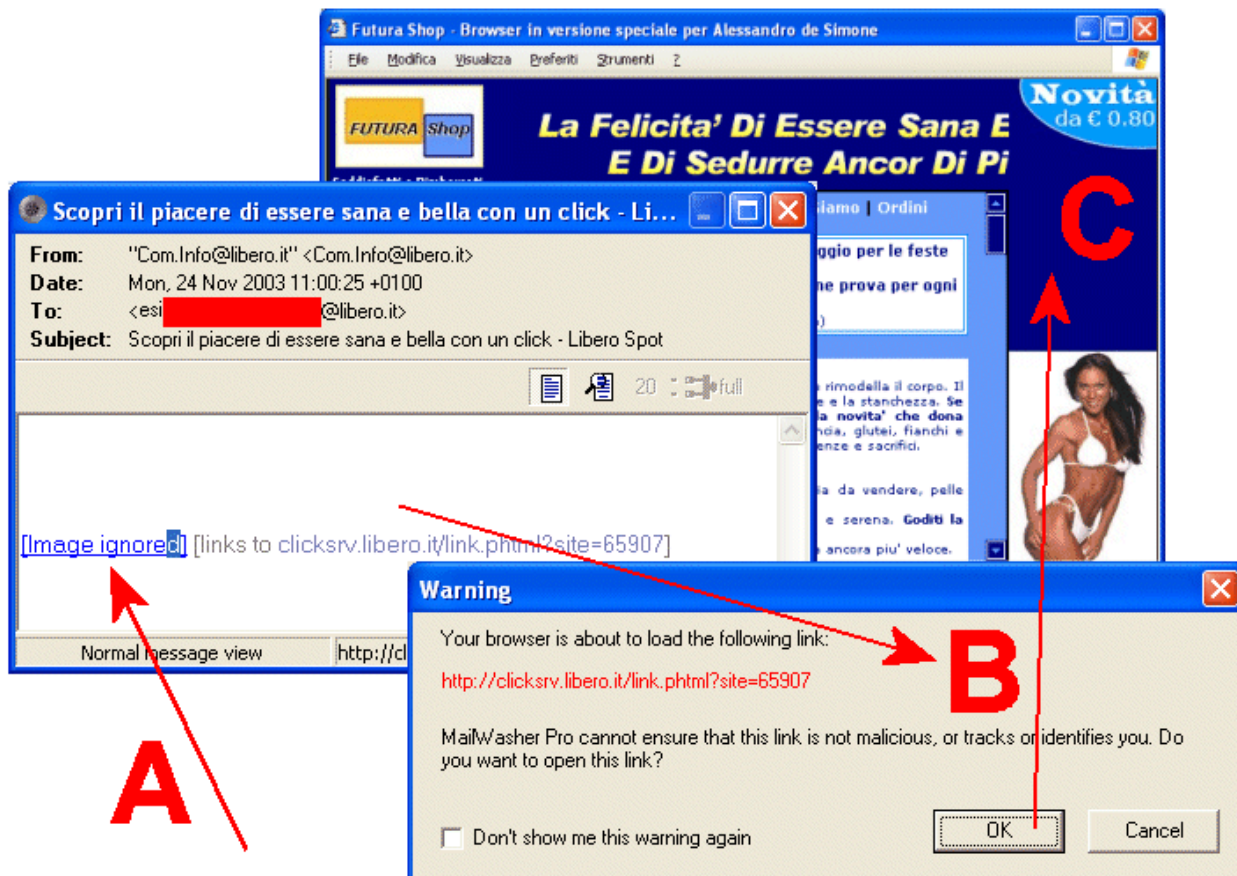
Futura Shop - Browser in versione speciale per Alessandro de Simone

File Modifica Visualizza Preferiti Strumenti ?

FUTURA Shop

La Felicita' Di Essere Sana E
E Di Sedurre Ancor Di Pi

Novità
da € 0.80

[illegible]iamo | Ordini

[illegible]ggio per le feste
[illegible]he prova per ogni

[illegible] rimodella il corpo. Il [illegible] e la stanchezza. Se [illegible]a novita' che dona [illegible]ncia, glutei, fianchi e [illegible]enze e sacrifici.

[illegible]a da vendere, pelle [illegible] e serena. Goditi la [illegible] ancora piu' veloce.

C

Scopri il piacere di essere sana e bella con un click - Li...

From: "Com.Info@libero.it" <Com.Info@libero.it>
Date: Mon, 24 Nov 2003 11:00:25 +0100
To: <esi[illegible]@libero.it>
Subject: Scopri il piacere di essere sana e bella con un click - Libero Spot

20 full

[Image ignored] [links to clicksrv.libero.it/link.phtml?site=65907]

Normal message view http://cl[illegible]

Warning

Your browser is about to load the following link:

http://clicksrv.libero.it/link.phtml?site=65907

MailWasher Pro cannot ensure that this link is not malicious, or tracks or identifies you. Do you want to open this link?

Don't show me this warning again

OK Cancel

B

A